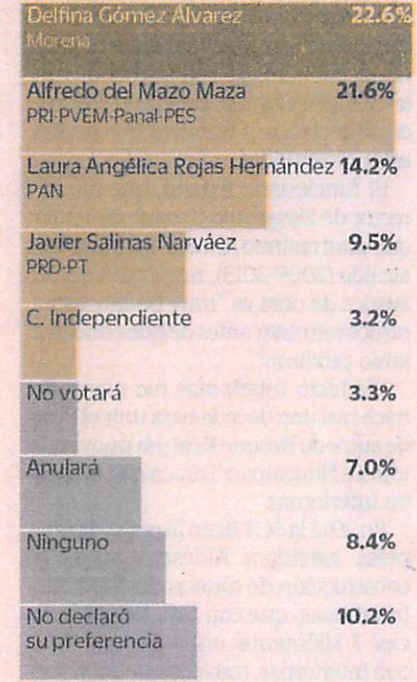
| | |
|---|---|
| Delfina Gómez Álvarez<br>Morena | 22.6% |
| Alfredo del Mazo Maza<br>PRI-PVEM-Panal-PES | 21.6% |
| Laura Angélica Rojas Hernández<br>PAN | 14.2% |
| Javier Salinas Narváez<br>PRD-PT | 9.5% |
| C. Independiente | 3.2% |
| No votará | 3.3% |
| Anulará | 7.0% |
| Ninguno | 8.4% |
| No declaró su preferencia | 10.2% |